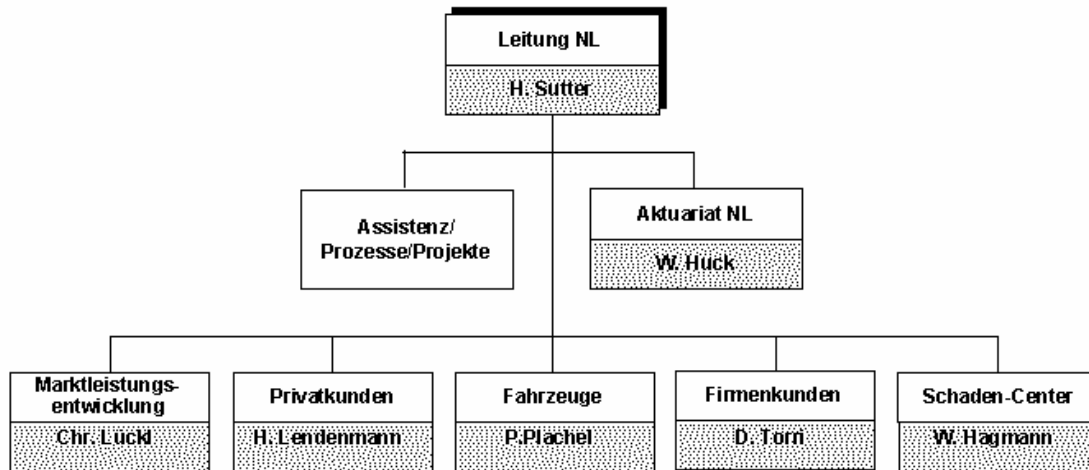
Leitung NL
H. Sutter

Assistenz/
Prozesse/Projekte

Aktuariat NL
W. Huck

Marktleistungsentwicklung
Chr. Luckl

Privatkunden
H. Lendenmann

Fahrzeuge
P.Plachel

Firmenkunden
D. Torn

Schaden-Center
W. Hagmann